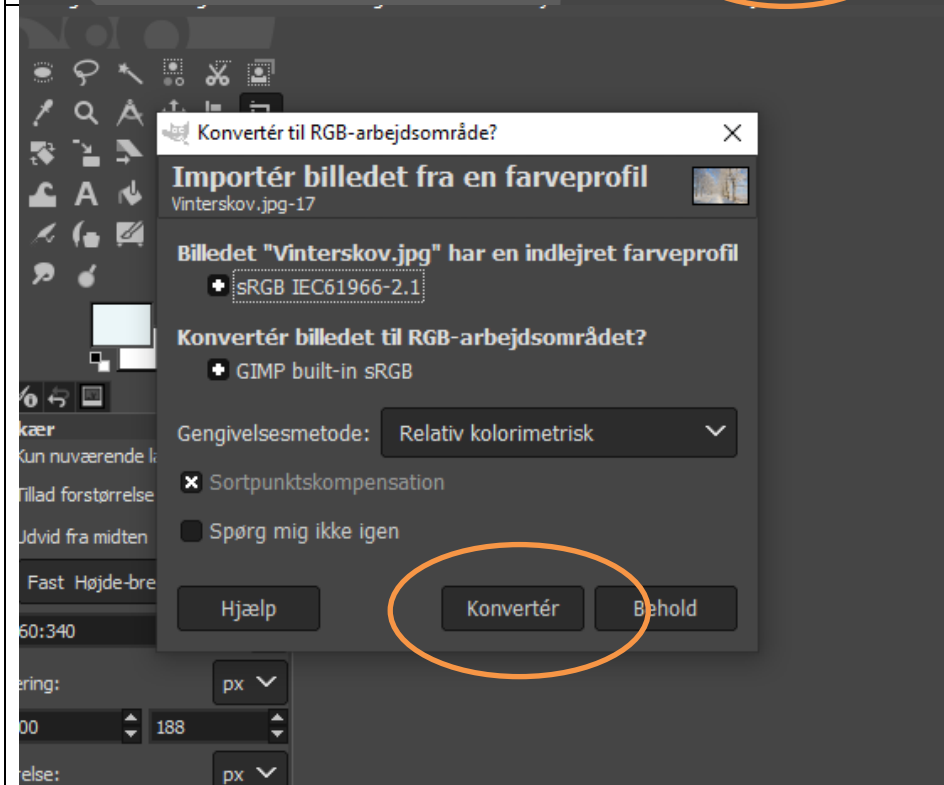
Konvertér til RGB-arbejdsområde?

Importér billedet fra en farveprofil
Vinterskov.jpg-17

Billedet "Vinterskov.jpg" har en indlejret farveprofil
sRGB IEC61966-2.1

Konvertér billedet til RGB-arbejdsområdet?
GIMP built-in sRGB

Gengivelsesmetode: Relativ kolorimetrisk

Sortpunktskompensation

Spørg mig ikke igen

Hjælp
Konvertér
Behold

kær
Kun nuværende la
Tillad forstørrelse
Udvid fra midten
Fast Højde-bre
60:340
ering:
px
00
188
relse:
px